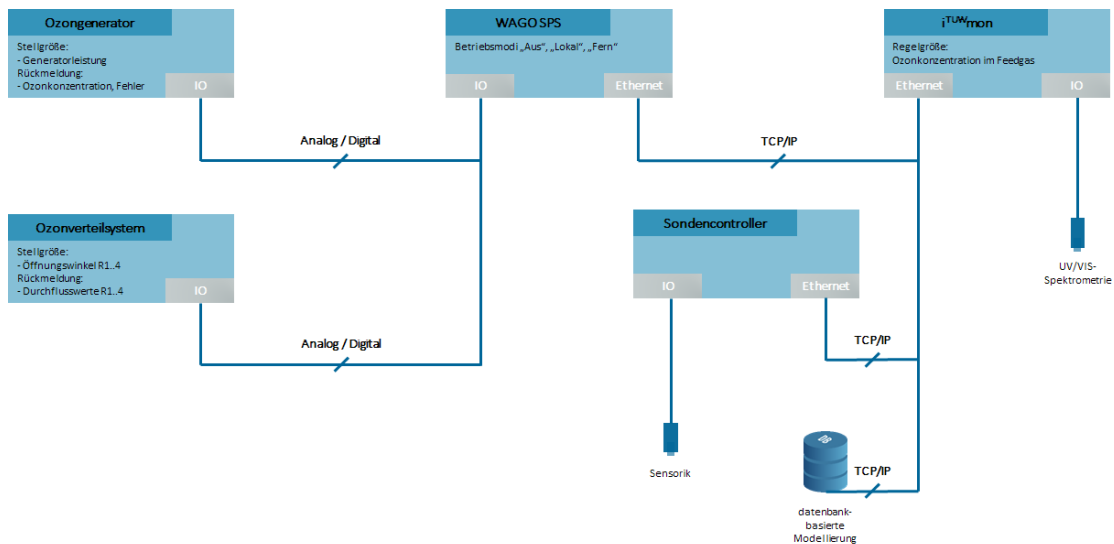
Ozongenerator

Stellgröße:
- Generatorleistung
Rückmeldung:
- Ozonkonzentration, Fehler

IO

WAGO SPS

Betriebsmodi „Aus", „Lokal", „Fern"

IO

Ethernet

i$^{TUW}$mon

Regelgröße:
Ozonkonzentration im Feedgas

Ethernet

IO

Analog / Digital

TCP/IP

Ozonverteilsystem

Stellgröße:
- Öffnungswinkel R1..4
Rückmeldung:
- Durchflusswerte R1..4

IO

Sondencontroller

IO

Ethernet

UV/VIS-Spektrometrie

TCP/IP

Analog / Digital

Sensorik

TCP/IP

datenbank-basierte Modellierung